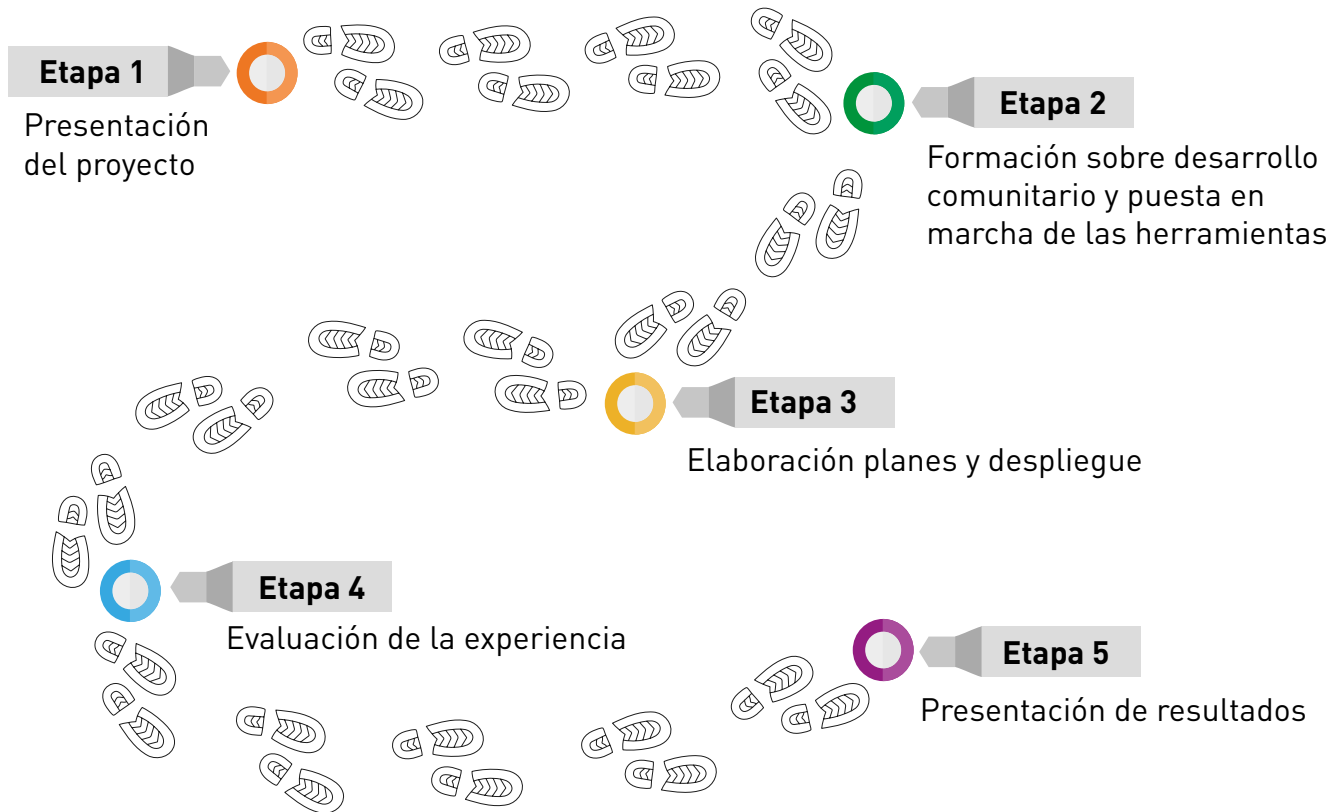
Etapa 1
Presentación del proyecto

Etapa 2
Formación sobre desarrollo comunitario y puesta en marcha de las herramientas

Etapa 3
Elaboración planes y despliegue

Etapa 4
Evaluación de la experiencia

Etapa 5
Presentación de resultados